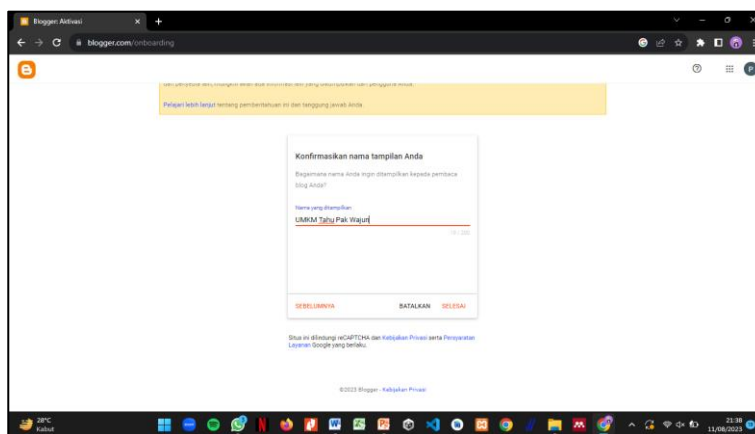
Blogger: Aktivasi
blogger.com/onboarding

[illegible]

Pelajari lebih lanjut tentang pemberitahuan ini dan tanggung jawab Anda.

Konfirmasikan nama tampilan Anda

Bagaimana nama Anda ingin ditampilkan kepada pembaca blog Anda?

Nama yang ditampilkan
UMKM Tahu Pak Wajun
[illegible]

SEBELUMNYA
BATALKAN
SELESAI

Situs ini dilindungi reCAPTCHA dan Kebijakan Privasi serta Persyaratan Layanan Google yang berlaku.

©2023 Blogger - Kebijakan Privasi

28°C
Kabut
21:38
11/08/2023